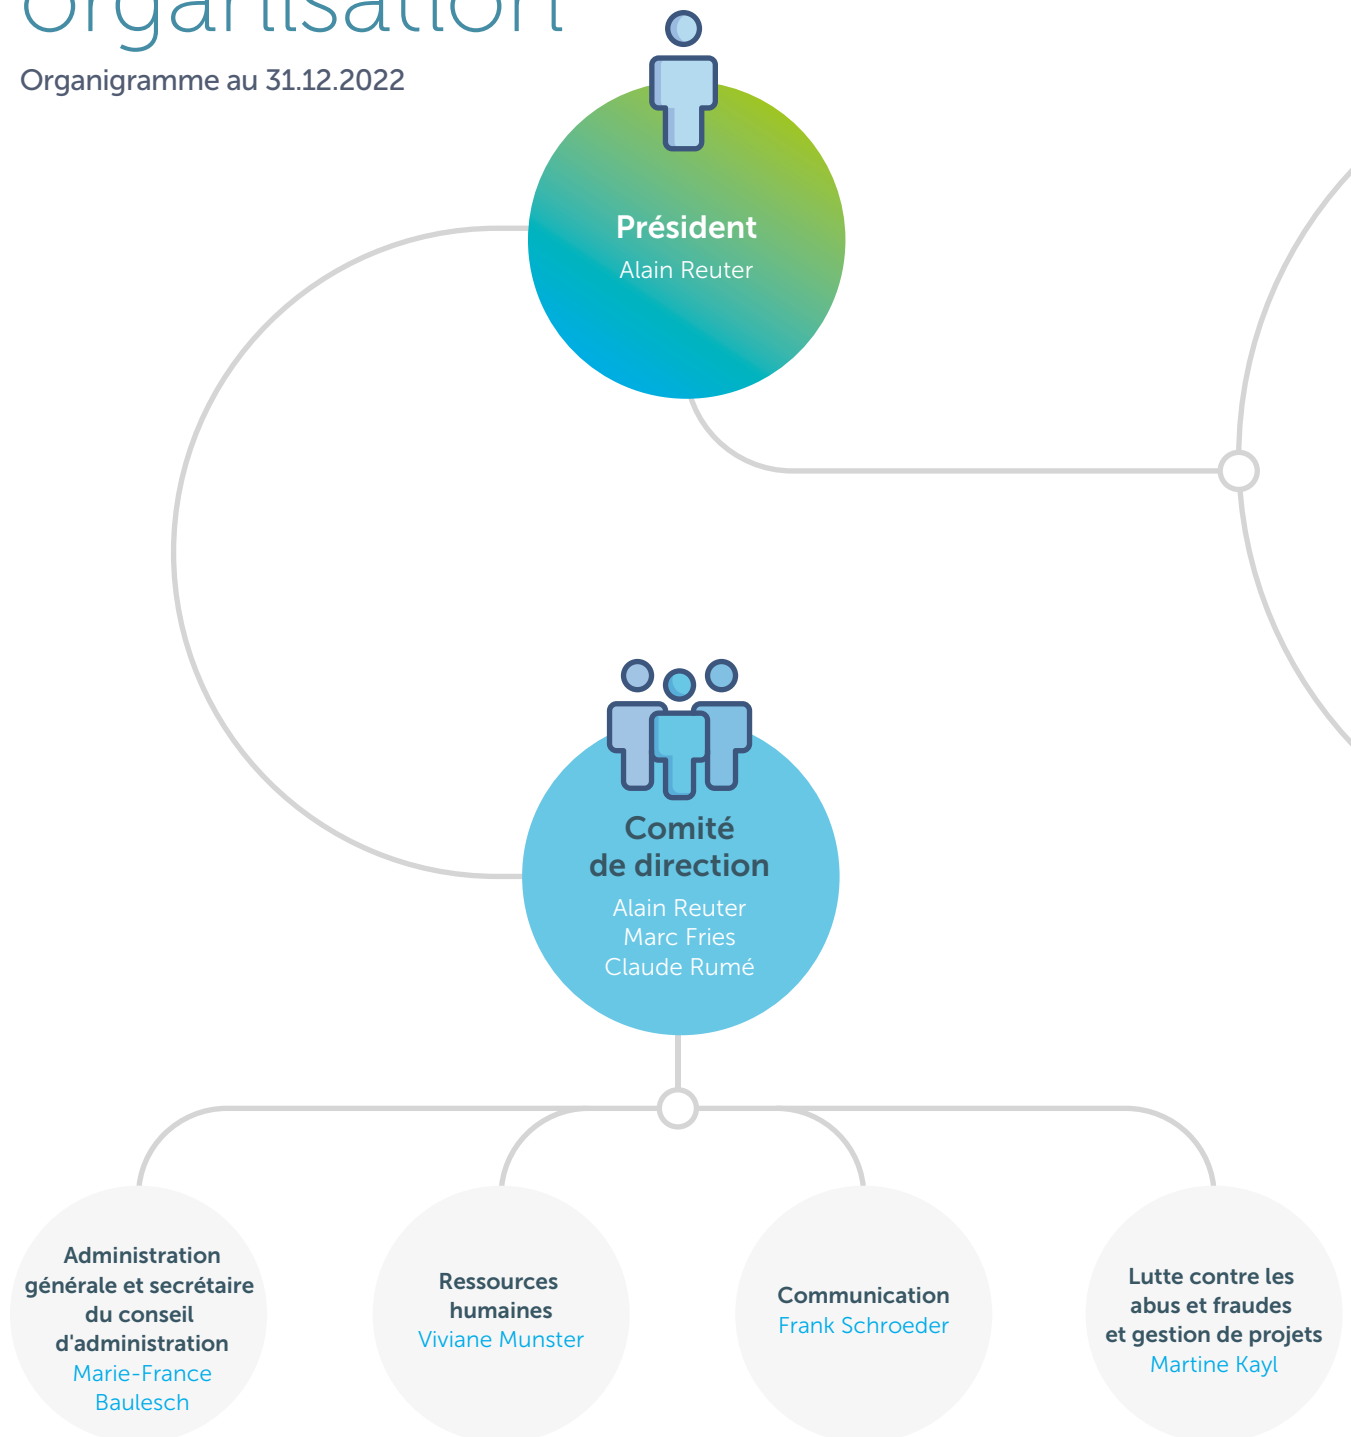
Organisation

Organigramme au 31.12.2022

Président
Alain Reuter

Comité de direction
Alain Reuter
Marc Fries
Claude Rumé

Administration générale et secrétaire du conseil d'administration
Marie-France Baulesch

Ressources humaines
Viviane Munster

Communication
Frank Schroeder

Lutte contre les abus et fraudes et gestion de projets
Martine Kayl